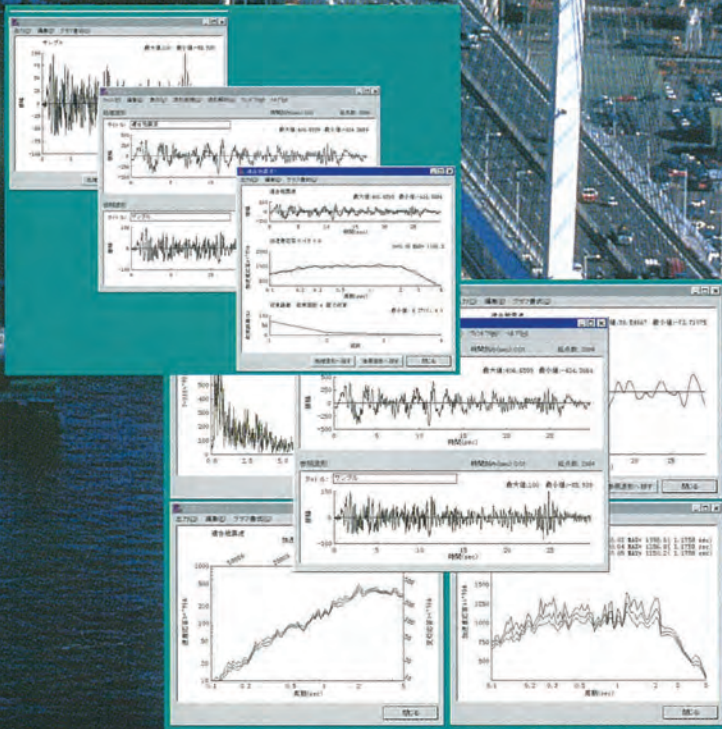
サンプル

最大値:110 最小値=-95.535

適合化波形

最大値:404.6559 最小値=-424.5664

サンプル

最大値:404.6559 最小値=-424.5664

時間(sec)

周期(sec)

閉じる

適合化波形

最大値:404.6559 最小値=-424.5664

時間(sec)

サンプル

最大値:110 最小値=-95.535

時間(sec)

閉じる

周期(sec)

閉じる

閉じる